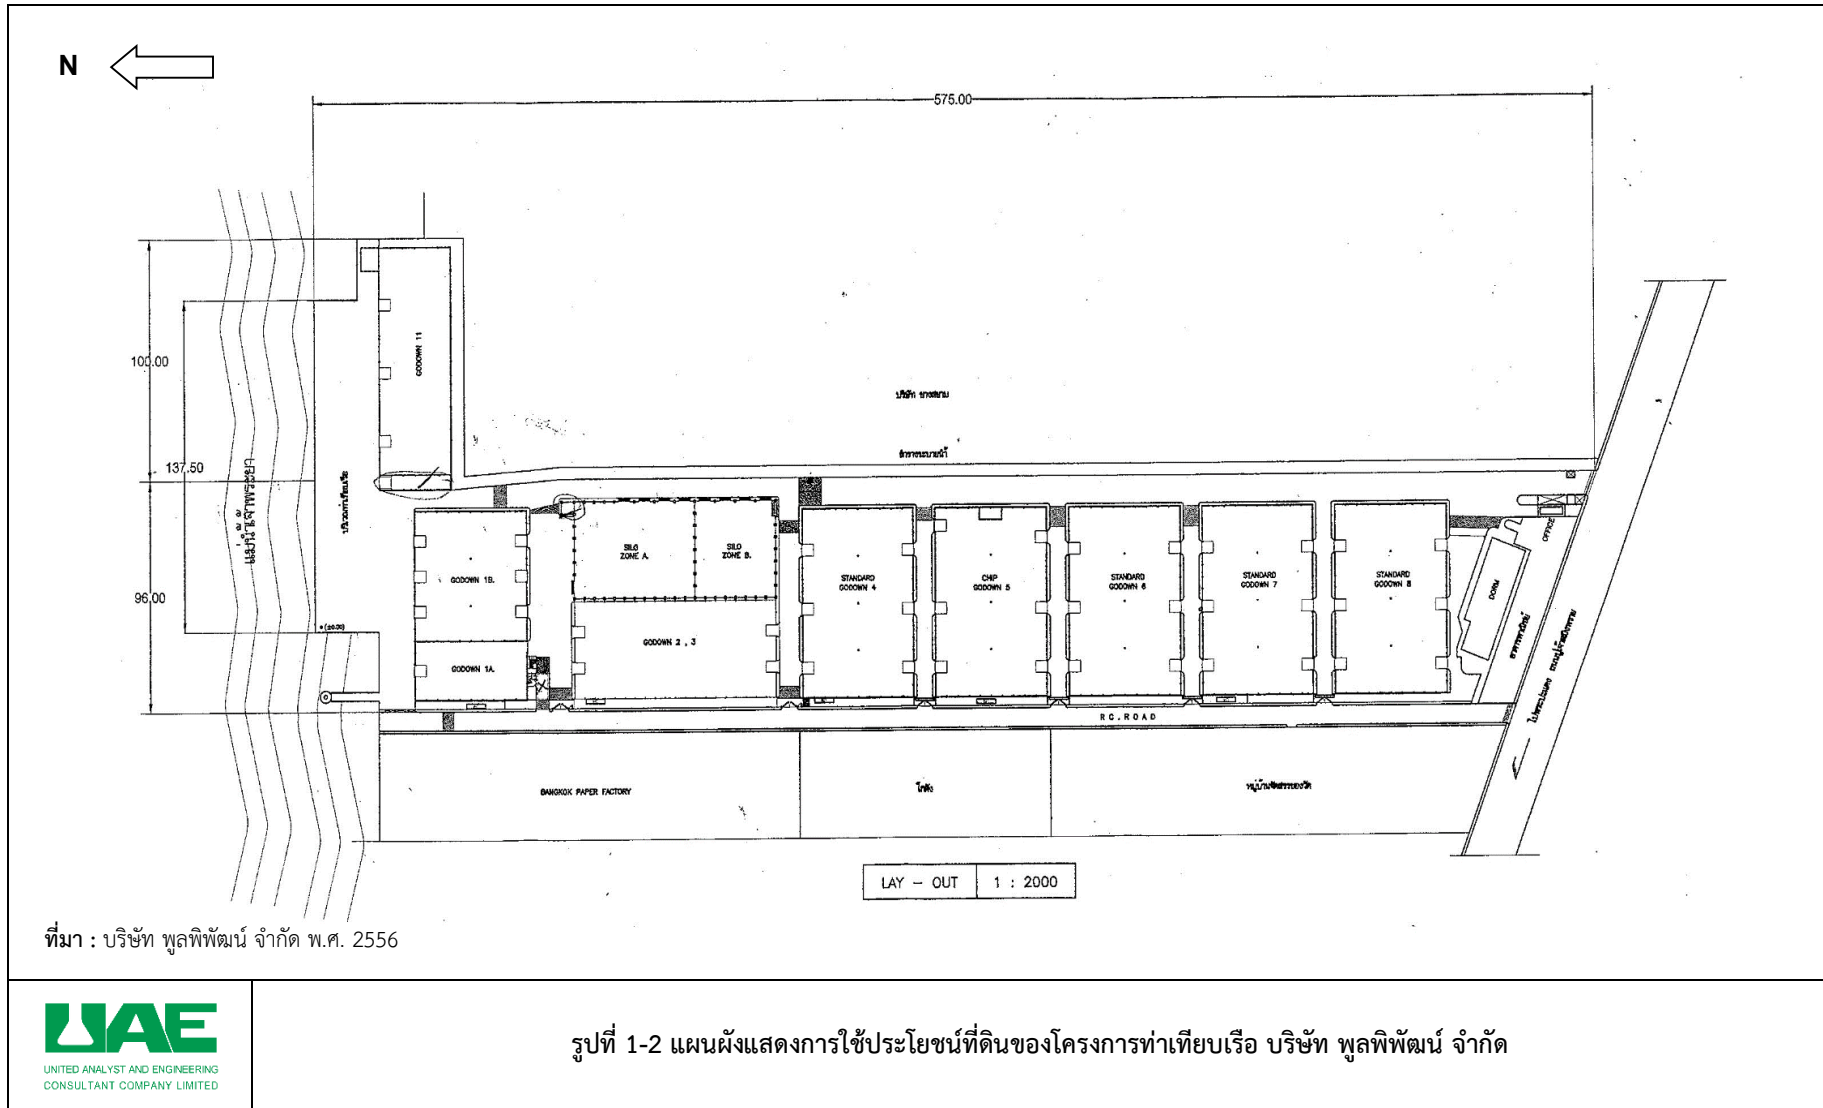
N

575.00

100.00

137.50

96.00

แม่น้ำเจ้าพระยา

GODOWN 11

บริษัท ยางสยาม

ลำรางระบายน้ำ

บริเวณท่าเทียบเรือ

GODOWN 1B.

GODOWN 1A.

SILO ZONE A.

SILO ZONE B.

GODOWN 2 , 3

STANDARD GODOWN 4

CHIP GODOWN 5

STANDARD GODOWN 6

STANDARD GODOWN 7

STANDARD GODOWN 8

DORM

OFFICE

R.C. ROAD

BANGKOK PAPER FACTORY

โกดัง

หมู่บ้าน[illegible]

ไปพระประแดง ถนนสุขสวัสดิ์

LAY – OUT | 1 : 2000

**ที่มา :** บริษัท พูลพิพัฒน์ จำกัด พ.ศ. 2556

UAE
UNITED ANALYST AND ENGINEERING CONSULTANT COMPANY LIMITED

รูปที่ 1-2 แผนผังแสดงการใช้ประโยชน์ที่ดินของโครงการท่าเทียบเรือ บริษัท พูลพิพัฒน์ จำกัด